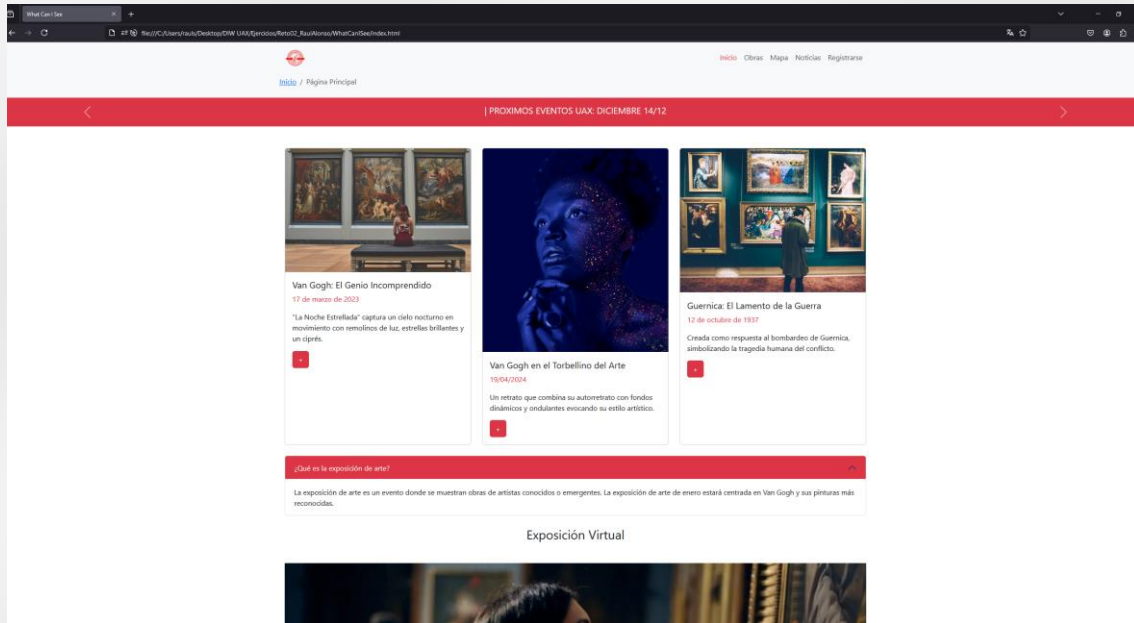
What Can I See

file:///C:/Users/raulu/Desktop/DIW UAX/Ejercicios/Reto02_RaulAlonso/WhatCanISee/index.html

Inicio Obras Mapa Noticias Registrarse

Inicio / Página Principal

| PROXIMOS EVENTOS UAX: DICIEMBRE 14/12

Van Gogh: El Genio Incomprendido

17 de marzo de 2023

"La Noche Estrellada" captura un cielo nocturno en movimiento con remolinos de luz, estrellas brillantes y un ciprés.

+

Van Gogh en el Torbellino del Arte

19/04/2024

Un retrato que combina su autorretrato con fondos dinámicos y ondulantes evocando su estilo artístico.

+

Guernica: El Lamento de la Guerra

12 de octubre de 1937

Creada como respuesta al bombardeo de Guernica, simbolizando la tragedia humana del conflicto.

+

¿Qué es la exposición de arte?

La exposición de arte es un evento donde se muestran obras de artistas conocidos o emergentes. La exposición de arte de enero estará centrada en Van Gogh y sus pinturas más reconocidas.

Exposición Virtual